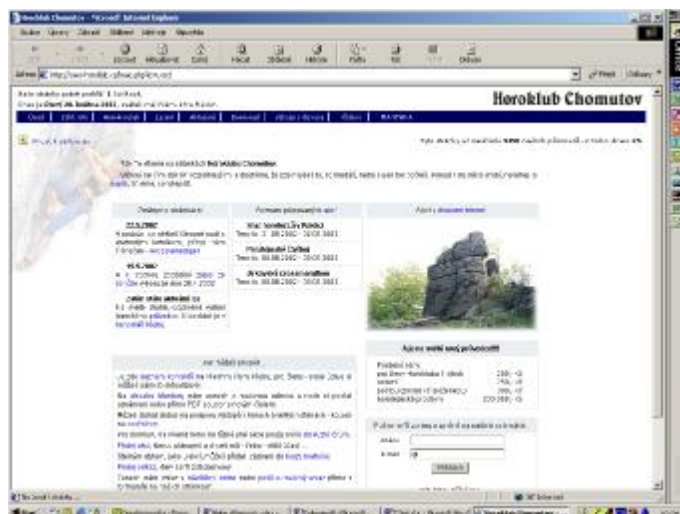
Horoklub Chomutov - Microsoft Internet Explorer

Soubor Úpravy Zobrazit Oblíbené Nástroje Nápověda

Zpět Vpřed Zastavit Aktualizovat Domů Hledat Oblíbené Historie Pošta Tisk Diskuse

Adresa http://www.horoklub-chomutov.cz/

Přejít Odkazy

Horoklub Chomutov

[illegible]

Vítejte na stránkách horoklubu Chomutov.

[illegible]

Aktuality

Pozvánky

Foto

Vmč. horolezecký Pohár
Termín: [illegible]

Horolezecké Zlatovky
Termín: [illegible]

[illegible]

Jaké je nejdůležitější u horolezectví?

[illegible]

Hotovo

Internet

Start